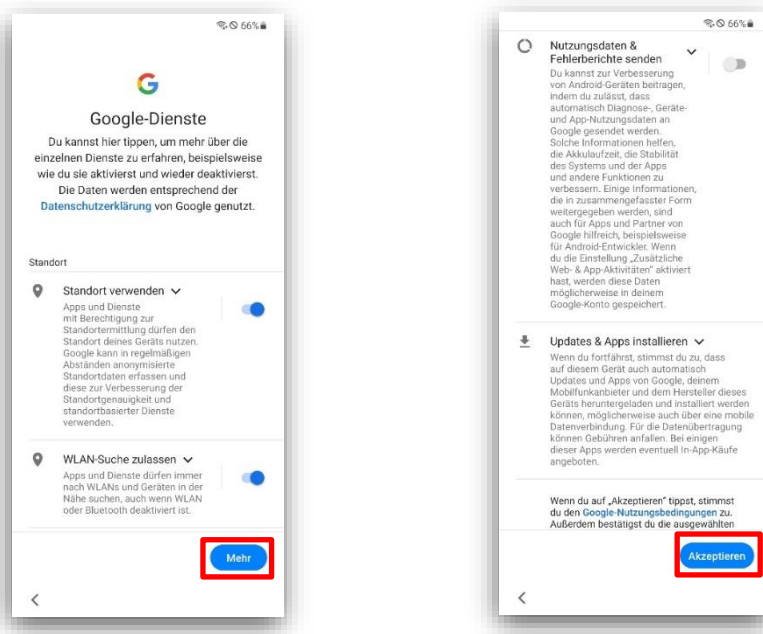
66%

G

Google-Dienste

Du kannst hier tippen, um mehr über die einzelnen Dienste zu erfahren, beispielsweise wie du sie aktivierst und wieder deaktivierst. Die Daten werden entsprechend der Datenschutzerklärung von Google genutzt.

Standort

Standort verwenden
Apps und Dienste mit Berechtigung zur Standortermittlung dürfen den Standort deines Geräts nutzen. Google kann in regelmäßigen Abständen anonymisierte Standortdaten erfassen und diese zur Verbesserung der Standortgenauigkeit und standortbasierter Dienste verwenden.

WLAN-Suche zulassen
Apps und Dienste dürfen immer nach WLANs und Geräten in der Nähe suchen, auch wenn WLAN oder Bluetooth deaktiviert ist.

Mehr

<

66%

Nutzungsdaten & Fehlerberichte senden
Du kannst zur Verbesserung von Android-Geräten beitragen, indem du zulässt, dass automatisch Diagnose-, Geräte- und App-Nutzungsdaten an Google gesendet werden. Solche Informationen helfen, die Akkulaufzeit, die Stabilität des Systems und der Apps und andere Funktionen zu verbessern. Einige Informationen, die in zusammengefasster Form weitergegeben werden, sind auch für Apps und Partner von Google hilfreich, beispielsweise für Android-Entwickler. Wenn du die Einstellung „Zusätzliche Web- & App-Aktivitäten" aktiviert hast, werden diese Daten möglicherweise in deinem Google-Konto gespeichert.

Updates & Apps installieren
Wenn du fortfährst, stimmst du zu, dass auf diesem Gerät auch automatisch Updates und Apps von Google, deinem Mobilfunkanbieter und dem Hersteller dieses Geräts heruntergeladen und installiert werden können, möglicherweise auch über eine mobile Datenverbindung. Für die Datenübertragung können Gebühren anfallen. Bei einigen dieser Apps werden eventuell In-App-Käufe angeboten.

Wenn du auf „Akzeptieren" tippst, stimmst du den Google-Nutzungsbedingungen zu. Außerdem bestätigst du die ausgewählten

Akzeptieren

<